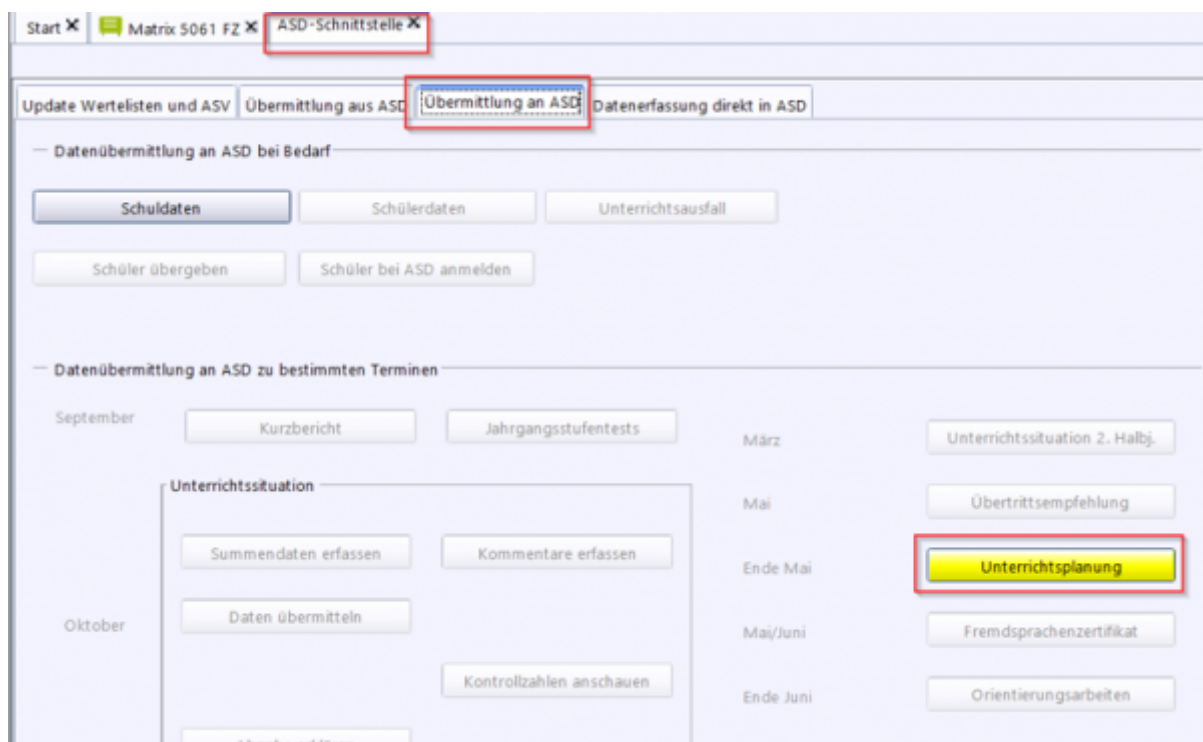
Start ✕ Matrix 5061 FZ ✕ ASD-Schnittstelle ✕

Update Wertelisten und ASV | Übermittlung aus ASD | Übermittlung an ASD | Datenerfassung direkt in ASD

Datenübermittlung an ASD bei Bedarf

Schuldaten
Schülerdaten
Unterrichtsausfall
Schüler übergeben
Schüler bei ASD anmelden

Datenübermittlung an ASD zu bestimmten Terminen

September
Kurzbericht
Jahrgangsstufentests

Unterrichtssituation
Summendaten erfassen
Kommentare erfassen
Oktober
Daten übermitteln
Kontrollzahlen anschauen
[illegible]

März
Unterrichtssituation 2. Halbj.
Mai
Übertrittsempfehlung
Ende Mai
Unterrichtsplanung
Mai/Juni
Fremdsprachenzertifikat
Ende Juni
Orientierungsarbeiten